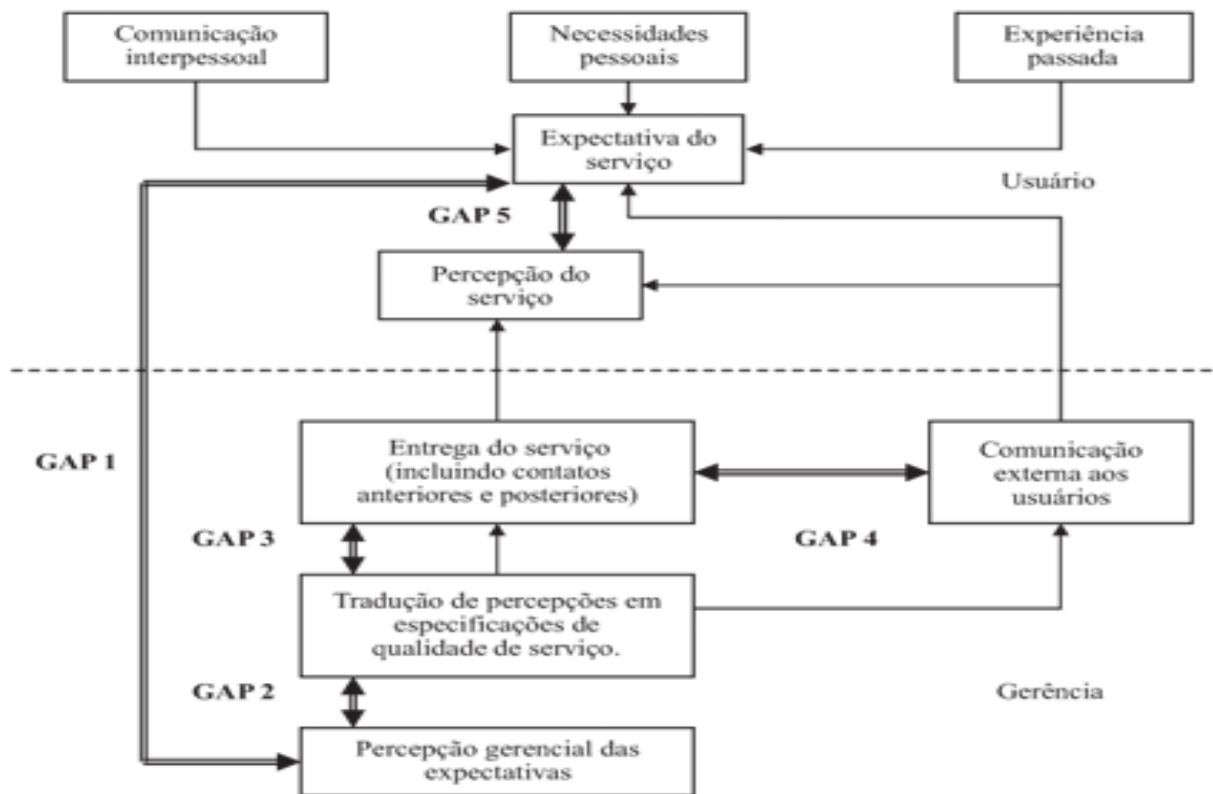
Comunicação interpessoal

Necessidades pessoais

Experiência passada

Expectativa do serviço

Usuário

GAP 5

Percepção do serviço

GAP 1

Entrega do serviço (incluindo contatos anteriores e posteriores)

Comunicação externa aos usuários

GAP 3

GAP 4

Tradução de percepções em especificações de qualidade de serviço.

GAP 2

Gerência

Percepção gerencial das expectativas